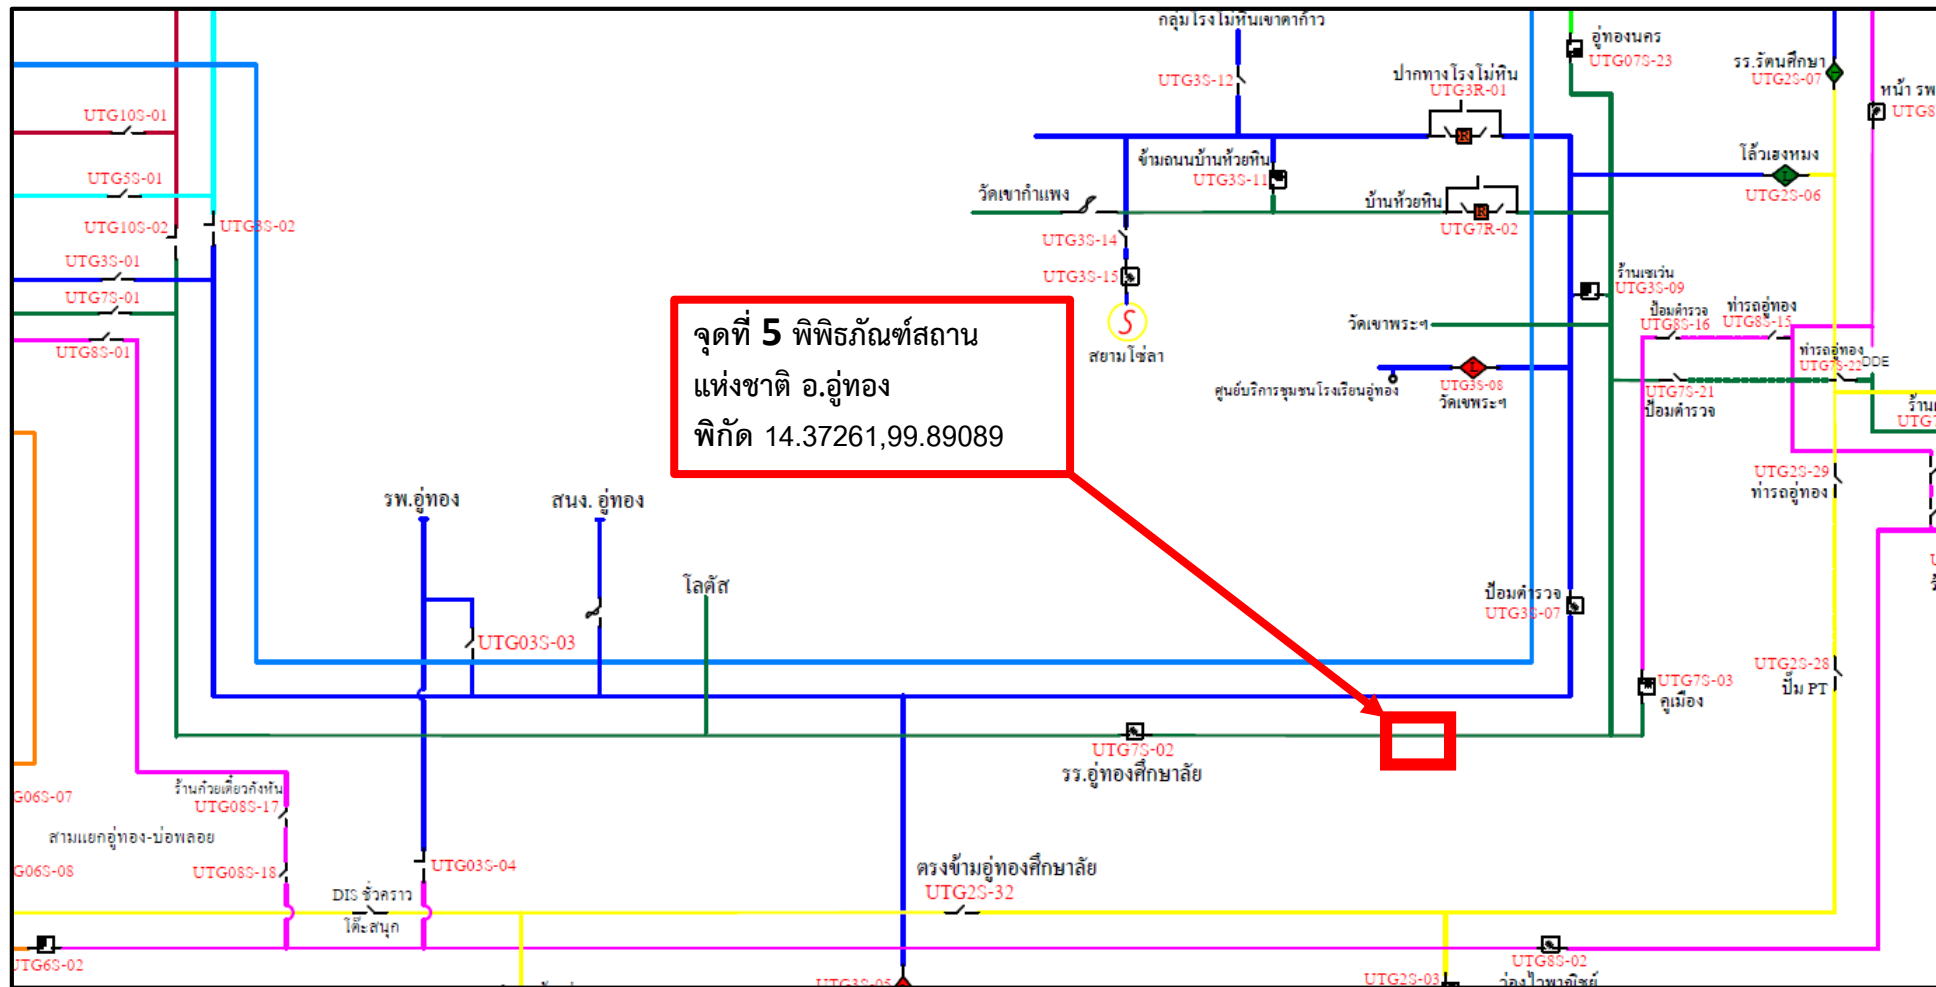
จุดที่ 5 พิพิธภัณฑ์สถานแห่งชาติ อ.อู่ทอง
พิกัด 14.37261,99.89089

กลุ่มโรงโม่หินเขาคาก้าว
UTG3S-12
ปากทางโรงโม่หิน
UTG3R-01
อู่ทองนคร
UTG07S-23
รร.วัฒนศึกษา
UTG2S-07
หน้า รพ
UTG8
UTG10S-01
UTG5S-01
UTG10S-02
UTG8S-02
UTG3S-01
UTG7S-01
UTG8S-01
ข้ามถนนบ้านห้วยหิน
UTG3S-11
วัดเขากำแพง
บ้านห้วยหิน
UTG7R-02
โล้วเฮงหมง
UTG2S-06
UTG3S-14
UTG3S-15
สยามไซ่ลา
ร้านเซเว่น
UTG3S-09
ป้อมตำรวจ
UTG8S-16
ท่ารถอู่ทอง
UTG8S-15
วัดเขาพระฯ
ท่ารถอู่ทอง
UTG7S-22
DDE
ศูนย์บริการชุมชนโรงเรียนอู่ทอง
UTG3S-08
วัดเขพระฯ
UTG7S-21
ป้อมตำรวจ
ร้าน
UTG
UTG2S-29
ท่ารถอู่ทอง
รพ.อู่ทอง
สนง. อู่ทอง
โลตัส
UTG03S-03
ป้อมตำรวจ
UTG3S-07
UTG2S-28
ปั๊ม PT
UTG7S-03
คูเมือง
UTG7S-02
รร.อู่ทองศึกษาลัย
G06S-07
ร้านก๋วยเตี๋ยวกังหัน
UTG08S-17
สามแยกอู่ทอง-บ่อพลอย
G06S-08
UTG08S-18
UTG03S-04
DIS ชั่วคราว
โต๊ะสนุก
ตรงข้ามอู่ทองศึกษาลัย
UTG2S-32
UTG6S-02
UTG3S-05
UTG2S-03
UTG8S-02
ว่องไวพาณิชย์